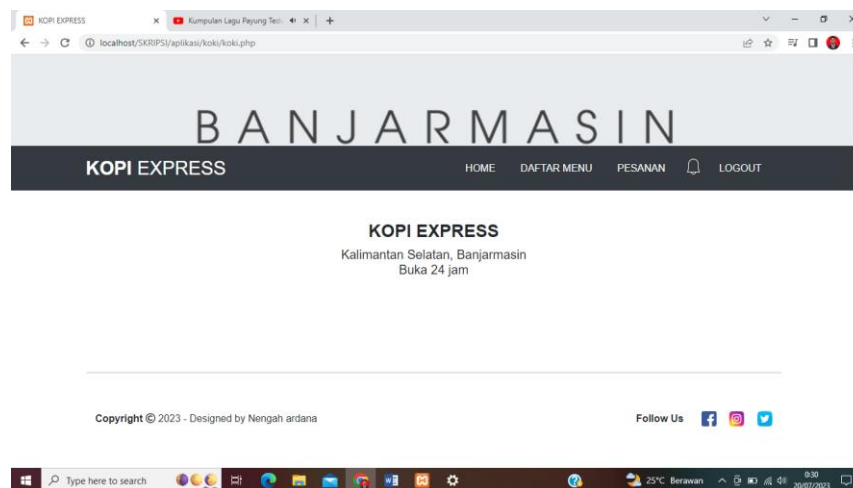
KOPI EXPRESS
Kumpulan Lagu Payung Ted
localhost/SKRIPSI/aplikasi/koki/koki.php

BANJARMASIN

KOPI EXPRESS
HOME DAFTAR MENU PESANAN LOGOUT

KOPI EXPRESS
Kalimantan Selatan, Banjarmasin
Buka 24 jam

Copyright © 2023 - Designed by Nengah ardana
Follow Us

Type here to search
25°C Berawan
0:30
20/07/2023